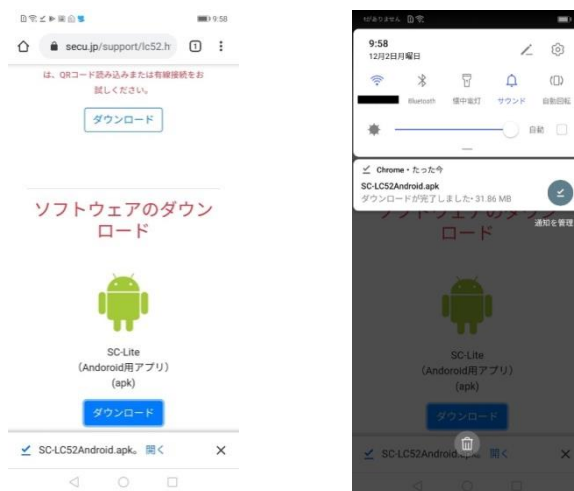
9:58

secu.jp/support/lc52.h

1

は、QRコード読み込みまたは有線接続をお試しください。

ダウンロード

ソフトウェアのダウンロード

SC-Lite
(Andoroid用アプリ)
(apk)

ダウンロード

SC-LC52Android.apk。 開く

×

圏外ません

9:58
12月2日月曜日

Bluetooth 懐中電灯 サウンド 自動回転

自動

Chrome・たった今
SC-LC52Android.apk
ダウンロードが完了しました・31.86 MB

通知を管理

ソフトウェアのダウンロード

SC-Lite
(Andoroid用アプリ)
(apk)

ダウンロード

SC-LC52Android.apk。 開く

×